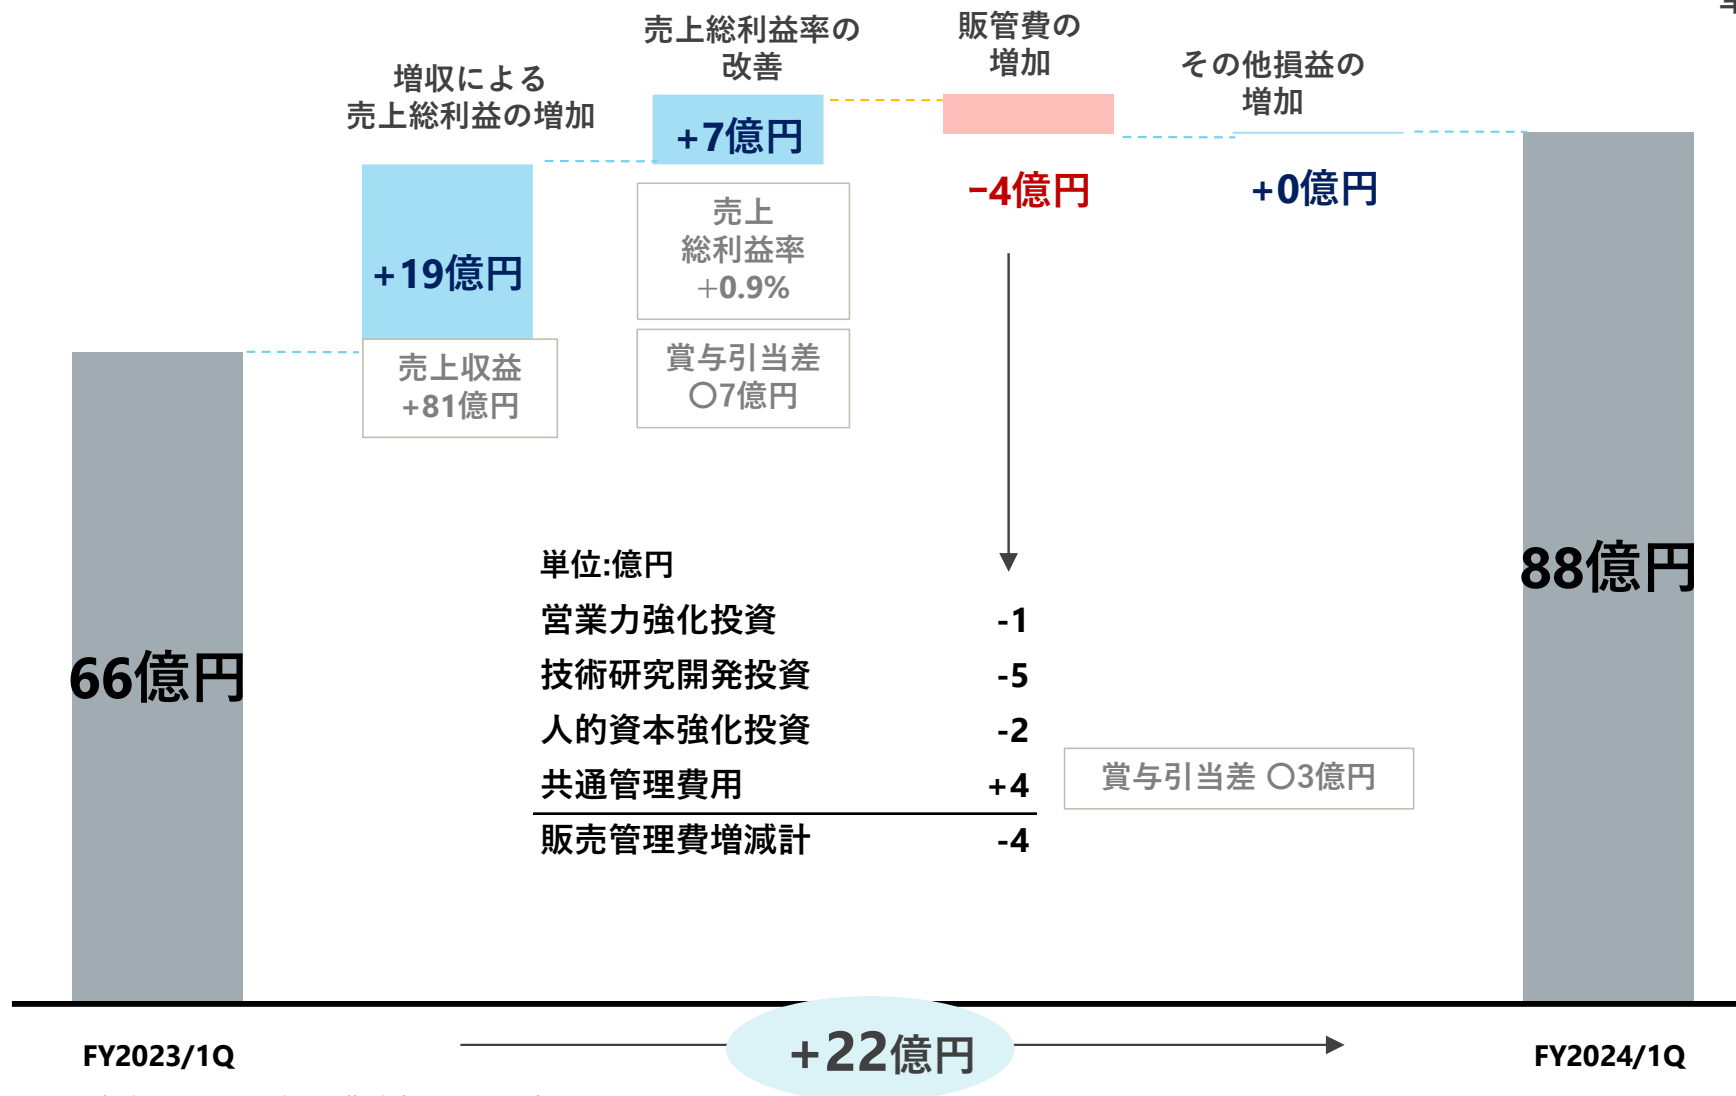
増収による
売上総利益の増加

売上総利益率の
改善

販管費の
増加

その他損益の
増加

+7億円

+19億円

-4億円

+0億円

売上
総利益率
+0.9%

賞与引当差
○7億円

売上収益
+81億円

66億円

88億円

| 単位:億円 | |
|---|---|
| 営業力強化投資 | -1 |
| 技術研究開発投資 | -5 |
| 人的資本強化投資 | -2 |
| 共通管理費用 | +4 |
| 販売管理費増減計 | -4 |

賞与引当差 ○3億円

FY2023/1Q

+22億円

FY2024/1Q